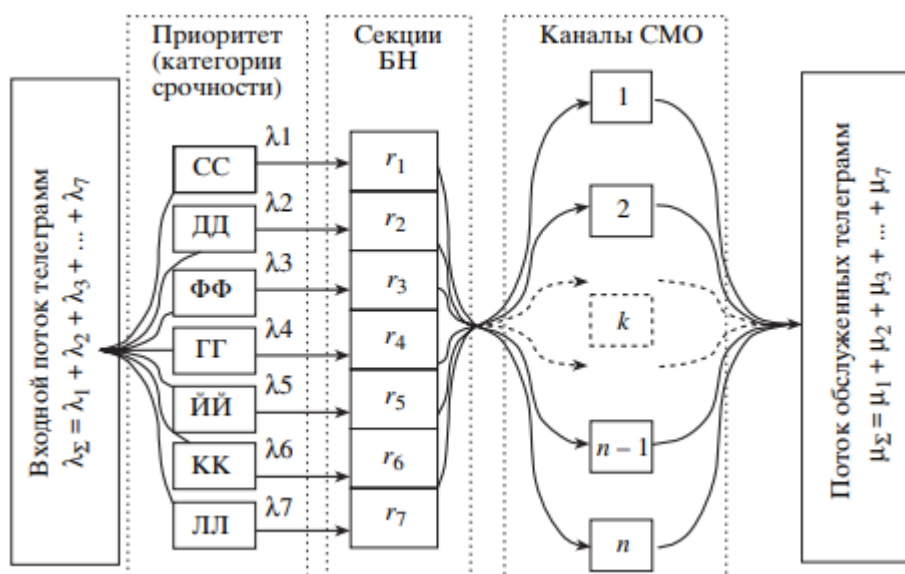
Входной поток телеграмм
$\lambda_\Sigma = \lambda_1 + \lambda_2 + \lambda_3 + ... + \lambda_7$

Приоритет (категории срочности)

СС
ДД
ФФ
ГГ
ЙЙ
КК
ЛЛ

$\lambda 1$
$\lambda 2$
$\lambda 3$
$\lambda 4$
$\lambda 5$
$\lambda 6$
$\lambda 7$

Секции БН

$r_1$
$r_2$
$r_3$
$r_4$
$r_5$
$r_6$
$r_7$

Каналы СМО

1
2
$k$
$n - 1$
$n$

Поток обслуженных телеграмм
$\mu_\Sigma = \mu_1 + \mu_2 + \mu_3 + ... + \mu_7$